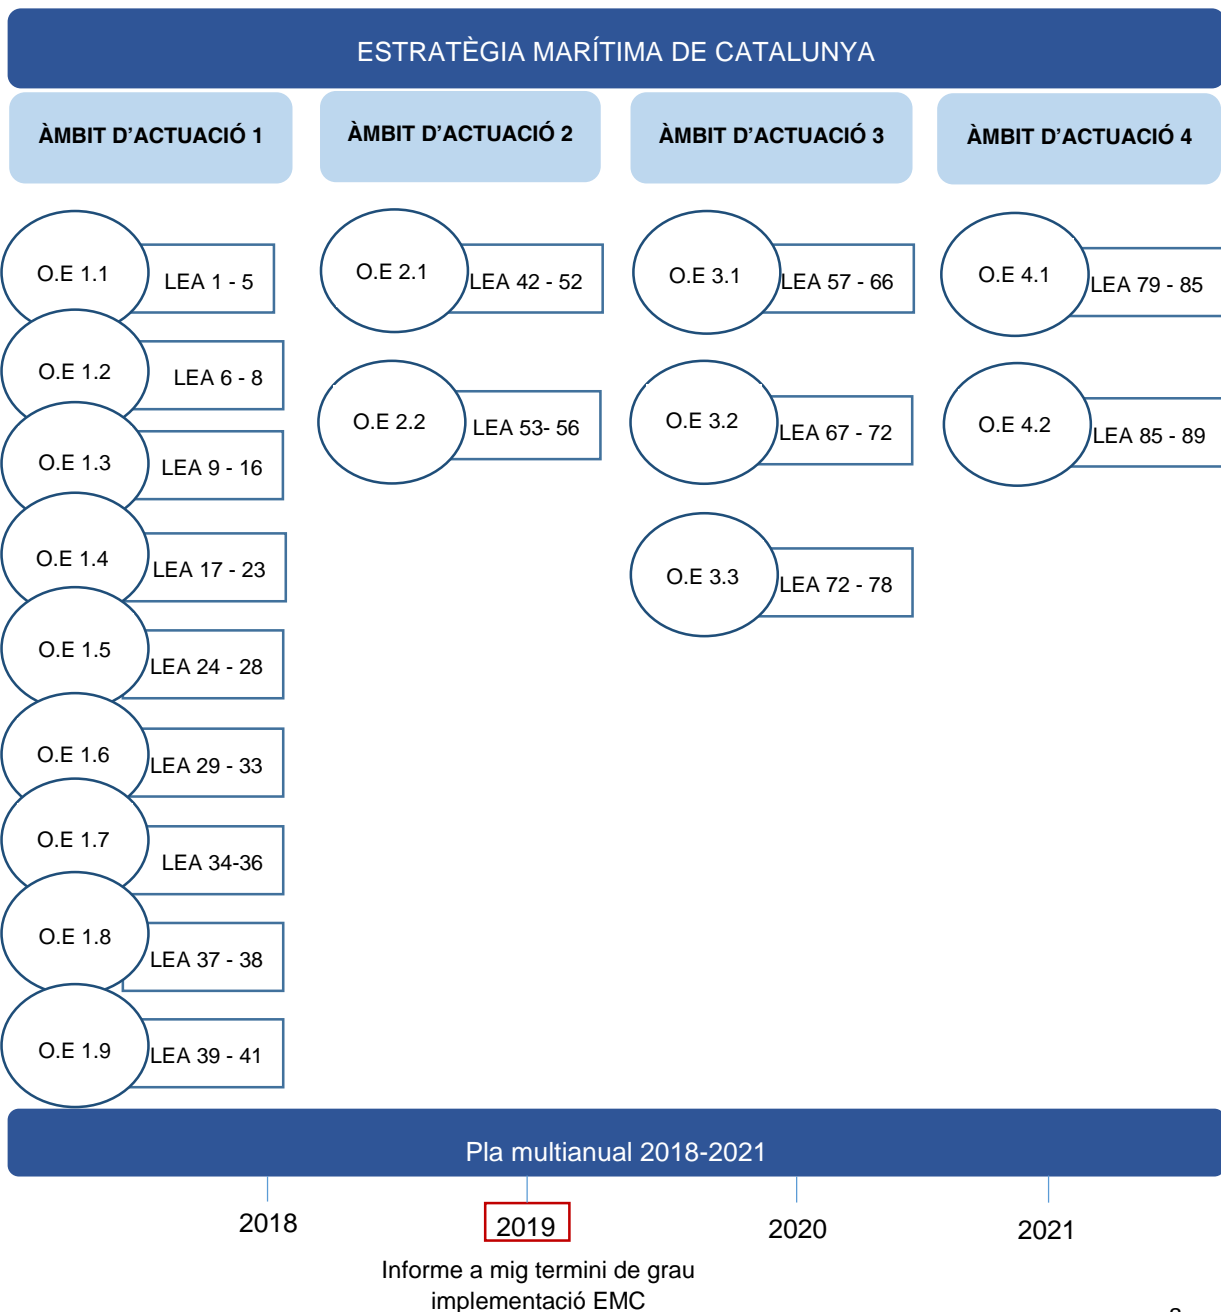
ESTRATÈGIA MARÍTIMA DE CATALUNYA

ÀMBIT D'ACTUACIÓ 1

ÀMBIT D'ACTUACIÓ 2

ÀMBIT D'ACTUACIÓ 3

ÀMBIT D'ACTUACIÓ 4

O.E 1.1 LEA 1 - 5

O.E 1.2 LEA 6 - 8

O.E 1.3 LEA 9 - 16

O.E 1.4 LEA 17 - 23

O.E 1.5 LEA 24 - 28

O.E 1.6 LEA 29 - 33

O.E 1.7 LEA 34-36

O.E 1.8 LEA 37 - 38

O.E 1.9 LEA 39 - 41

O.E 2.1 LEA 42 - 52

O.E 2.2 LEA 53- 56

O.E 3.1 LEA 57 - 66

O.E 3.2 LEA 67 - 72

O.E 3.3 LEA 72 - 78

O.E 4.1 LEA 79 - 85

O.E 4.2 LEA 85 - 89

Pla multianual 2018-2021

2018

2019

2020

2021

Informe a mig termini de grau implementació EMC